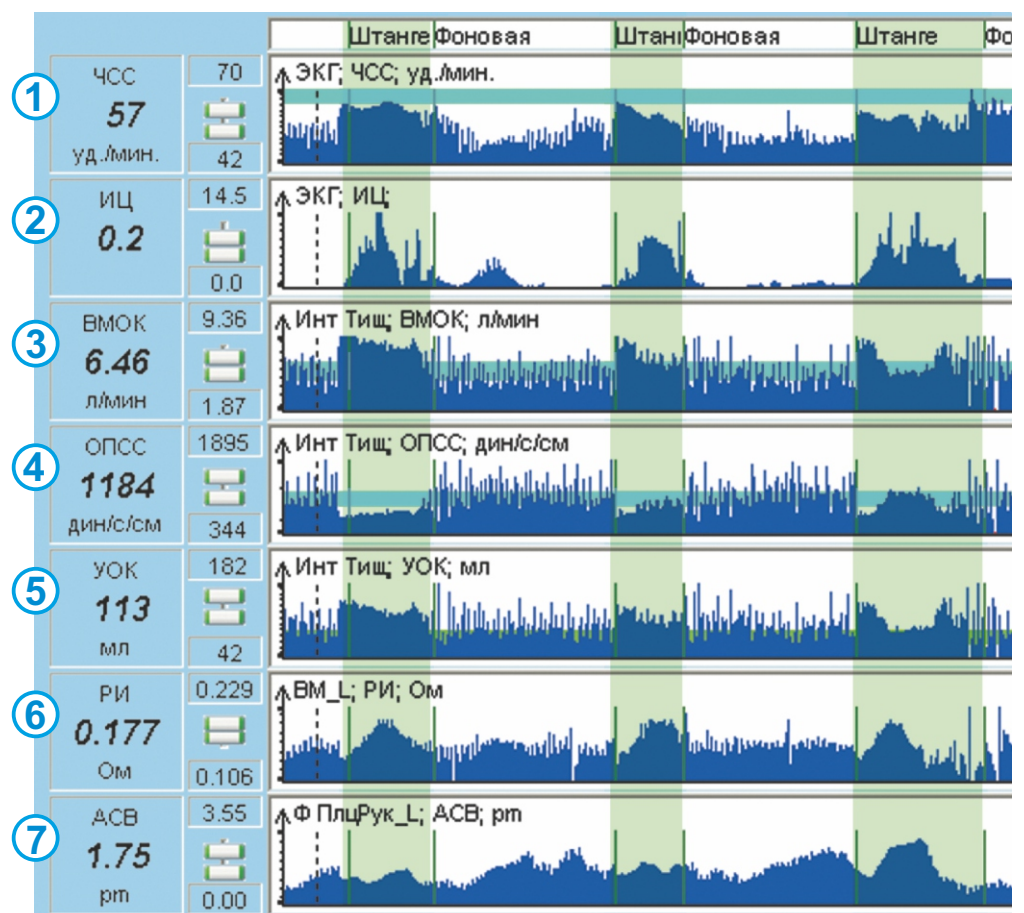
Штанге Фоновая Штанı Фоновая Штанге Фо

1
ЧСС
57
уд./мин.
70
42
ЭКГ; ЧСС; уд./мин.

2
ИЦ
0.2
14.5
0.0
ЭКГ; ИЦ;

3
ВМОК
6.46
л/мин
9.36
1.87
Инт Тищ; ВМОК; л/мин

4
ОПСС
1184
дин/с/см
1895
344
Инт Тищ; ОПСС; дин/с/см

5
УОК
113
мл
182
42
Инт Тищ; УОК; мл

6
РИ
0.177
Ом
0.229
0.106
ВМ_L; РИ; Ом

7
АСВ
1.75
pm
3.55
0.00
Ф ПлцРук_L; АСВ; pm